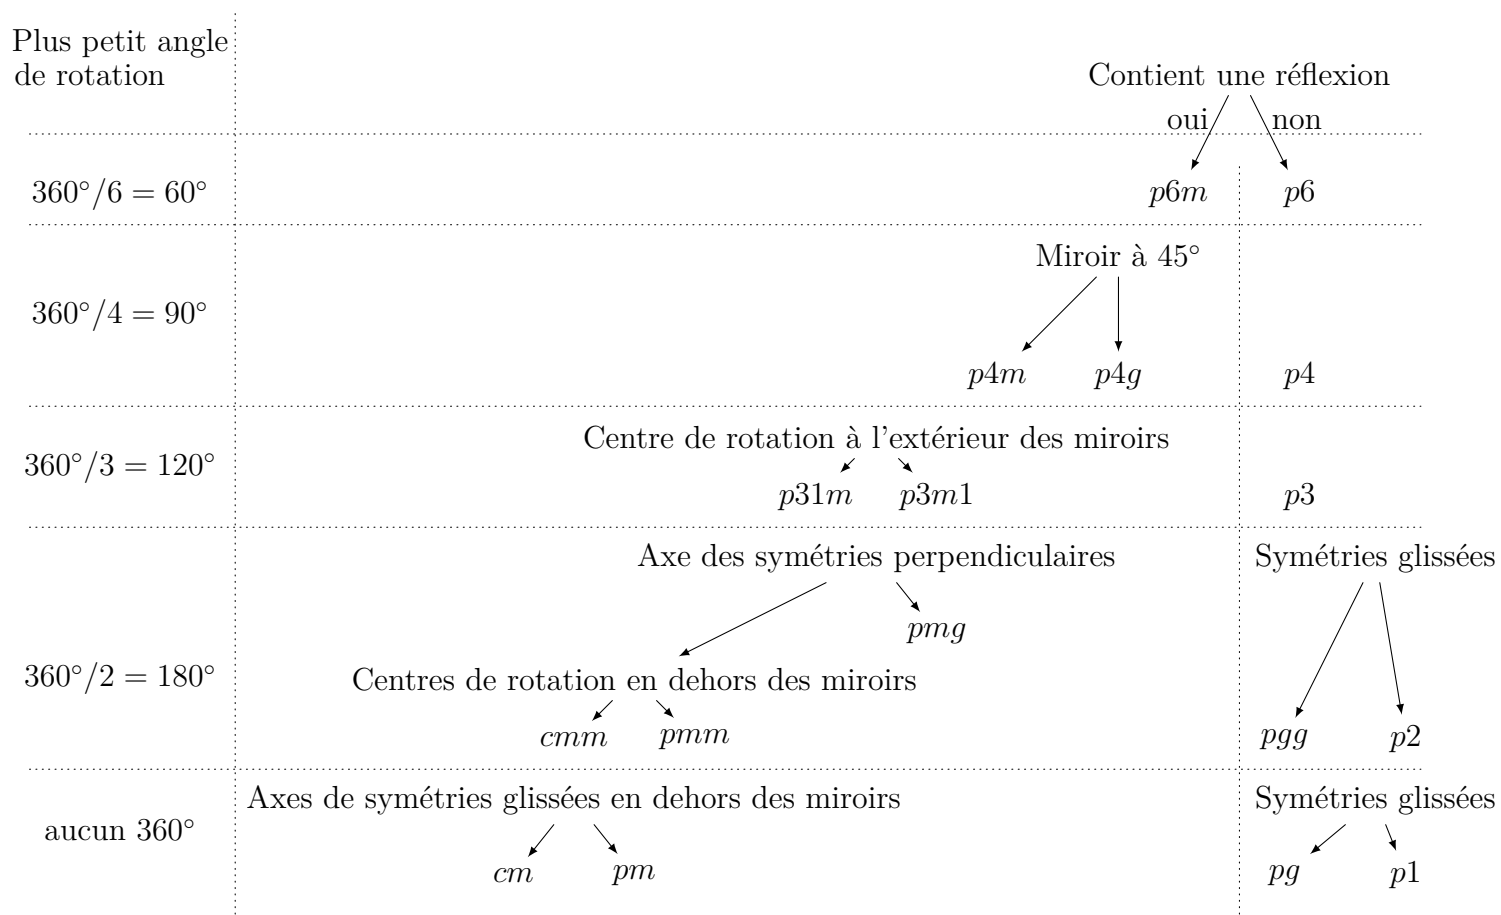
Plus petit angle de rotation

Contient une réflexion
oui non

$360°/6 = 60°$
$p6m$ $p6$

Miroir à 45°
$360°/4 = 90°$
$p4m$ $p4g$ $p4$

Centre de rotation à l'extérieur des miroirs
$360°/3 = 120°$
$p31m$ $p3m1$ $p3$

Axe des symétries perpendiculaires
Symétries glissées
$pmg$
$360°/2 = 180°$
Centres de rotation en dehors des miroirs
$cmm$ $pmm$
$pgg$ $p2$

aucun 360°
Axes de symétries glissées en dehors des miroirs
Symétries glissées
$cm$ $pm$
$pg$ $p1$